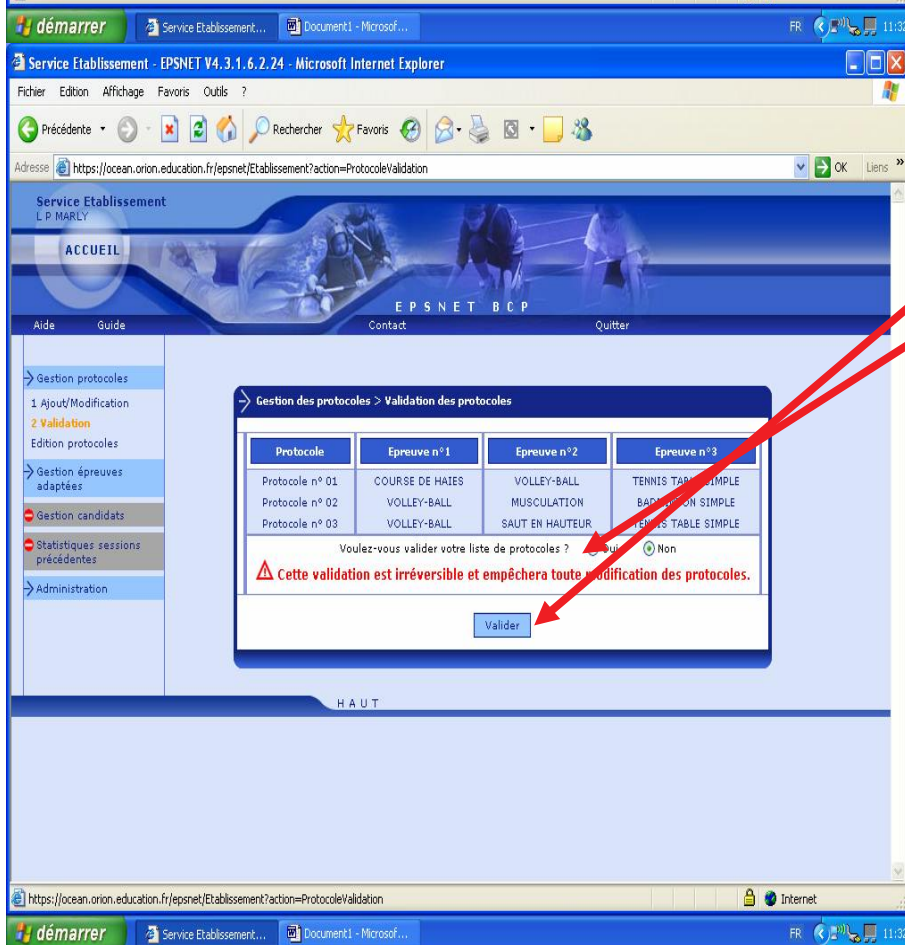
démarrer Service Etablissement... Document1 - Microsof... FR 11:33

Service Etablissement - EPSNET V4.3.1.6.2.24 - Microsoft Internet Explorer

Fichier Edition Affichage Favoris Outils ?

Précédente Rechercher Favoris

Adresse https://ocean.orion.education.fr/epsnet/Etablissement?action=ProtocoleValidation OK Liens »

Service Etablissement
L P MARLY

ACCUEIL

EPSNET BCP

Aide Guide Contact Quitter

Gestion protocoles
1 Ajout/Modification
2 Validation
Edition protocoles
Gestion épreuves adaptées
Gestion candidats
Statistiques sessions précédentes
Administration

Gestion des protocoles > Validation des protocoles

| Protocole | Epreuve n°1 | Epreuve n°2 | Epreuve n°3 |
|---|---|---|---|
| Protocole n° 01 | COURSE DE HAIES | VOLLEY-BALL | TENNIS TA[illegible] SIMPLE |
| Protocole n° 02 | VOLLEY-BALL | MUSCULATION | BAD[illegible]ON SIMPLE |
| Protocole n° 03 | VOLLEY-BALL | SAUT EN HAUTEUR | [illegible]IS TABLE SIMPLE |

Voulez-vous valider votre liste de protocoles ? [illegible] Non

Cette validation est irréversible et empêchera toute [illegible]odification des protocoles.

Valider

HAUT

https://ocean.orion.education.fr/epsnet/Etablissement?action=ProtocoleValidation Internet

démarrer Service Etablissement... Document1 - Microsof... FR 11:33